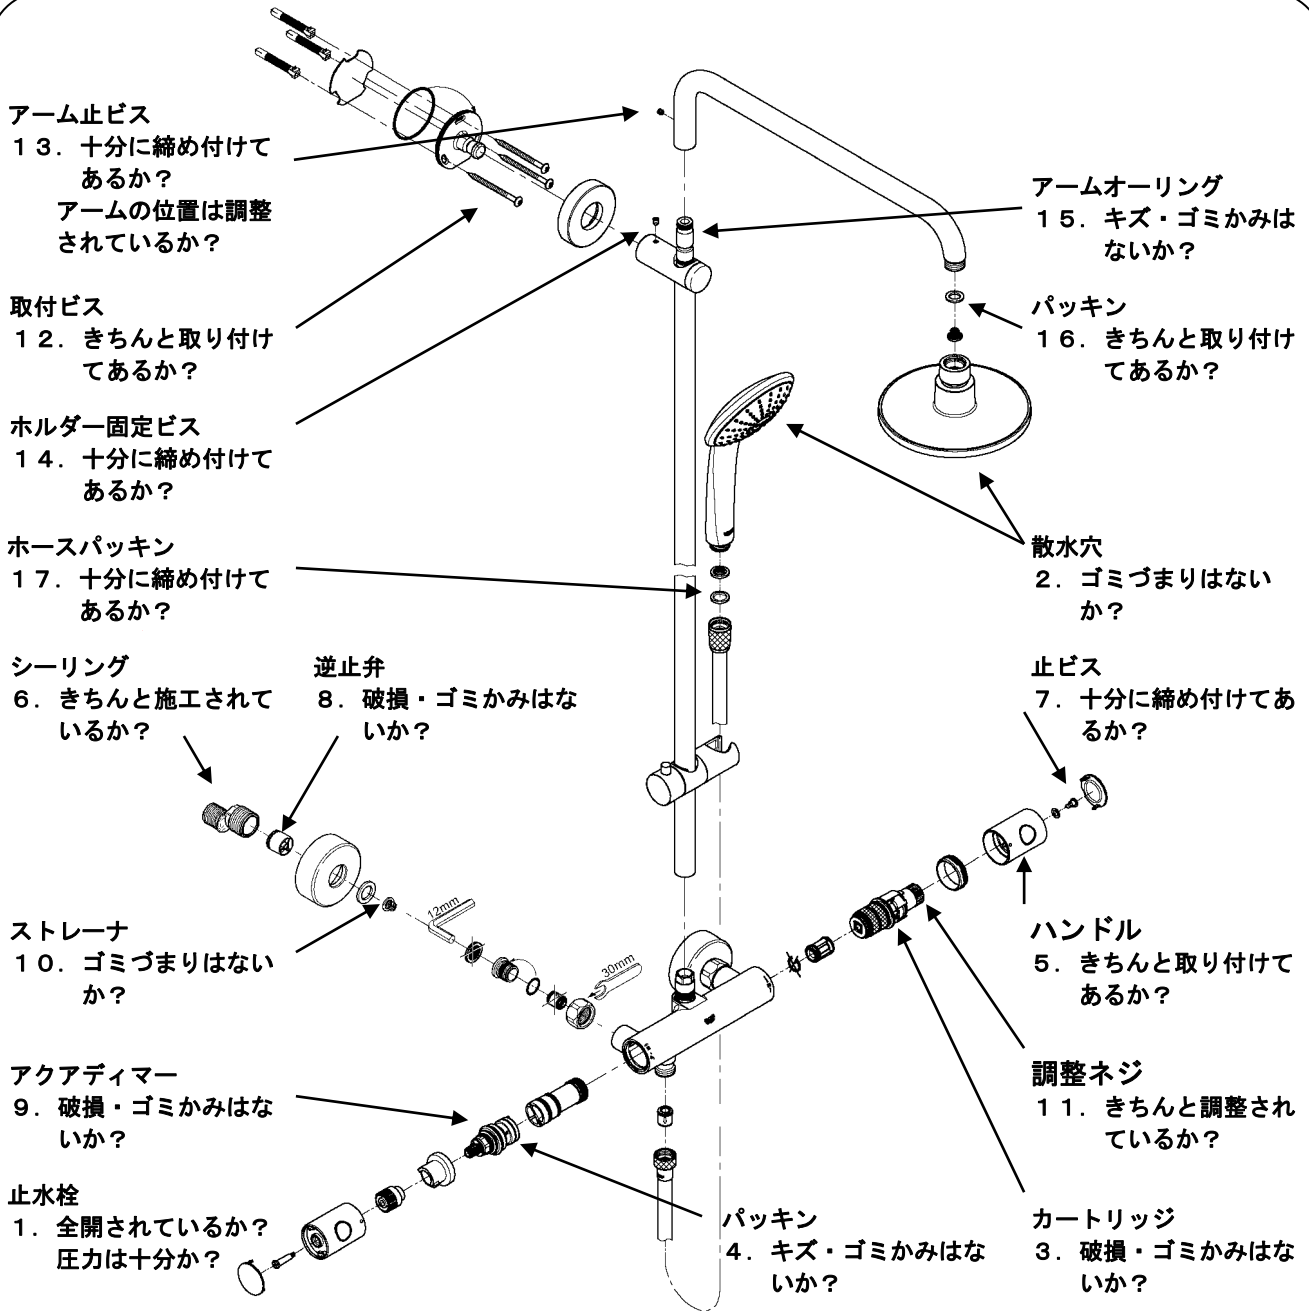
アーム止ビス
１３．十分に締め付けてあるか？
アームの位置は調整されているか？

取付ビス
１２．きちんと取り付けてあるか？

ホルダー固定ビス
１４．十分に締め付けてあるか？

ホースパッキン
１７．十分に締め付けてあるか？

シーリング
６．きちんと施工されているか？

逆止弁
８．破損・ゴミかみはないか？

ストレーナ
１０．ゴミづまりはないか？

アクアディマー
９．破損・ゴミかみはないか？

止水栓
１．全開されているか？
圧力は十分か？

アームオーリング
１５．キズ・ゴミかみはないか？

パッキン
１６．きちんと取り付けてあるか？

散水穴
２．ゴミづまりはないか？

止ビス
７．十分に締め付けてあるか？

12mm

30mm

ハンドル
５．きちんと取り付けてあるか？

調整ネジ
１１．きちんと調整されているか？

パッキン
４．キズ・ゴミかみはないか？

カートリッジ
３．破損・ゴミかみはないか？